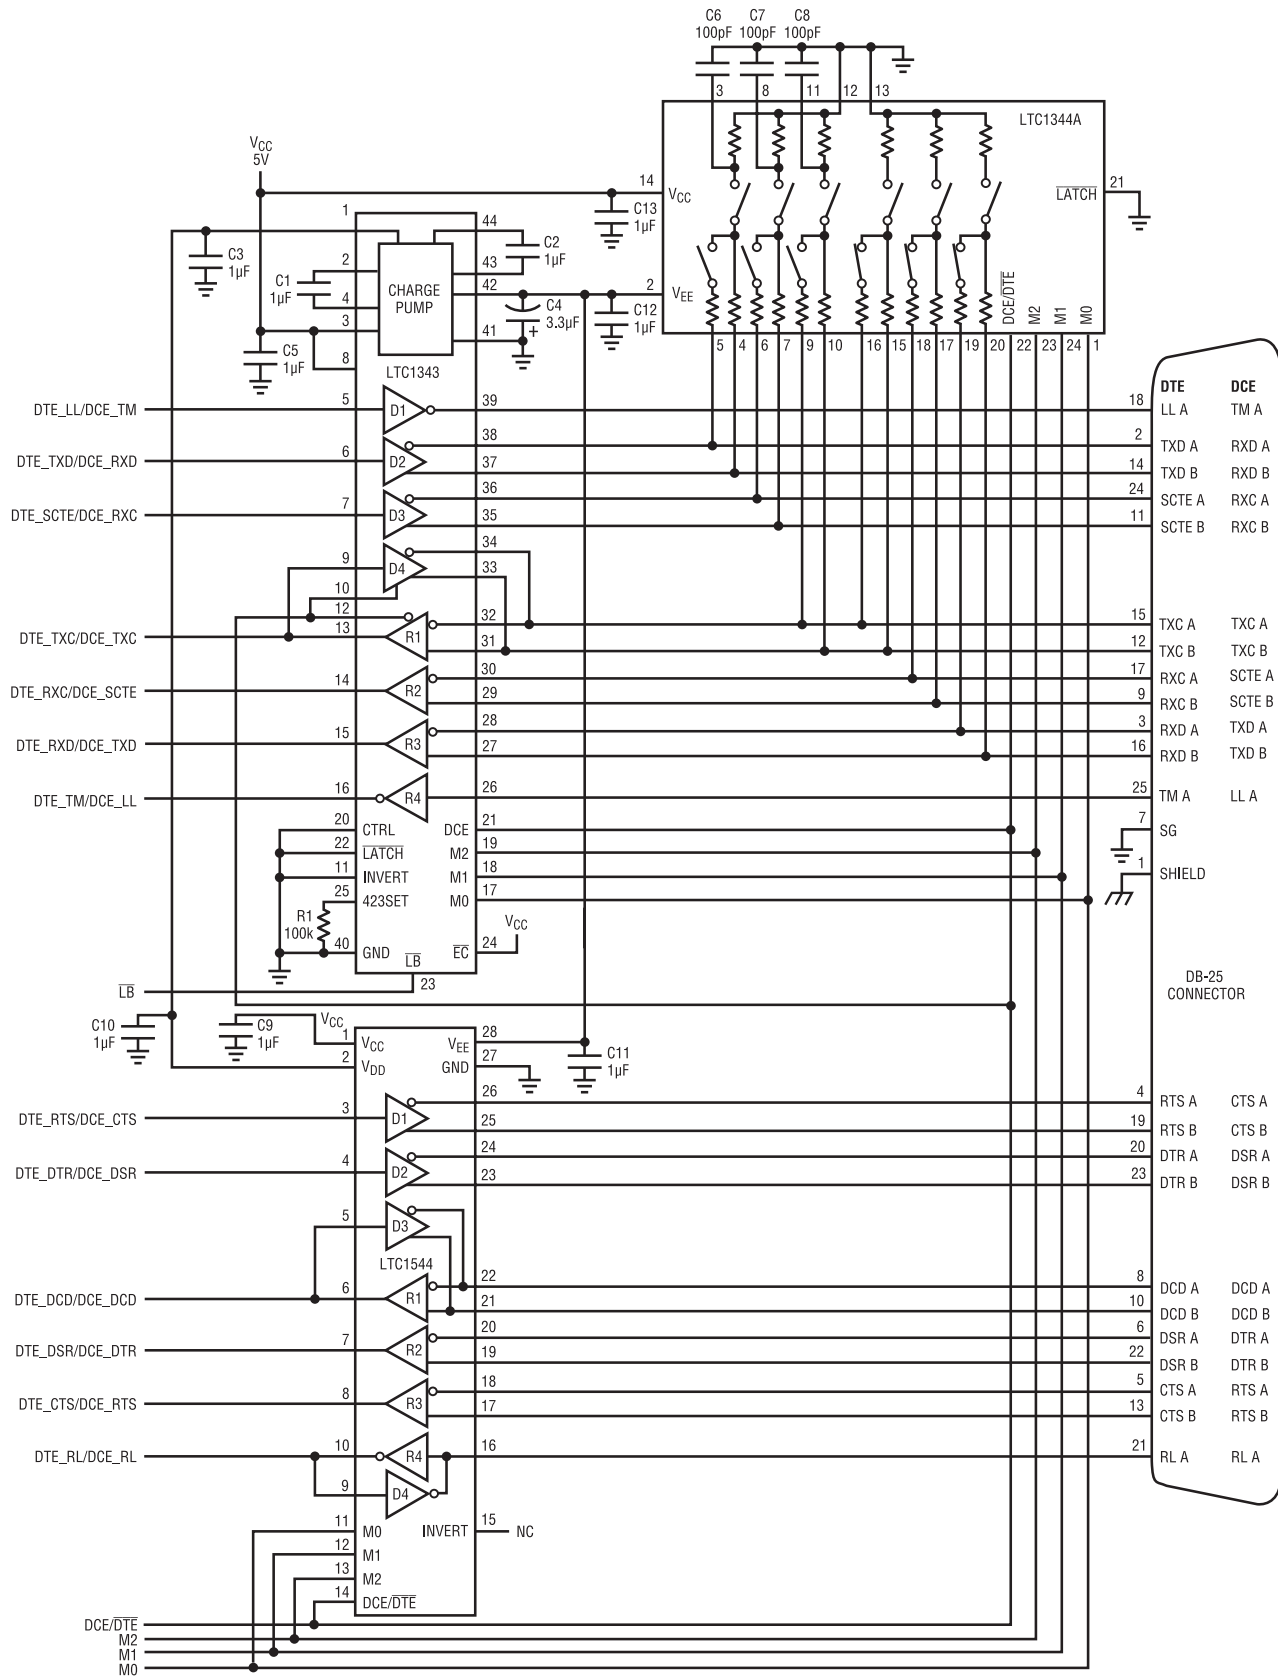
C6 100pF C7 100pF C8 100pF

3 8 11 12 13

LTC1344A

$V_{CC}$ 5V

14 $V_{CC}$

C13 1µF

$\overline{LATCH}$ 21

1 44

C3 1µF

C2 1µF

2 43

C1 1µF

CHARGE PUMP

4 42

C4 3.3µF

2 $V_{EE}$

C12 1µF

3 41

C5 1µF

8

LTC1343

5 4 6 7 9 10 16 15 18 17 19 20 22 23 24 1

DCE/$\overline{DTE}$ M2 M1 M0

DTE DCE

DTE_LL/DCE_TM 5 D1 39 18 LL A TM A

38 2 TXD A RXD A

DTE_TXD/DCE_RXD 6 D2 37 14 TXD B RXD B

36 24 SCTE A RXC A

DTE_SCTE/DCE_RXC 7 D3 35 11 SCTE B RXC B

9 D4 34 33

10

12 32 15 TXC A TXC A

DTE_TXC/DCE_TXC 13 R1 31 12 TXC B TXC B

30 17 RXC A SCTE A

DTE_RXC/DCE_SCTE 14 R2 29 9 RXC B SCTE B

28 3 RXD A TXD A

DTE_RXD/DCE_TXD 15 R3 27 16 RXD B TXD B

DTE_TM/DCE_LL 16 R4 26 25 TM A LL A

20 CTRL DCE 21 7 SG

22 $\overline{LATCH}$ M2 19

11 INVERT M1 18 1 SHIELD

25 423SET M0 17

R1 100k

40 GND $\overline{EC}$ 24 $V_{CC}$

$\overline{LB}$

$\overline{LB}$ 23

DB-25 CONNECTOR

C10 1µF

C9 1µF

$V_{CC}$ 1 $V_{CC}$ $V_{EE}$ 28

2 $V_{DD}$ GND 27

C11 1µF

26 4 RTS A CTS A

DTE_RTS/DCE_CTS 3 D1 25 19 RTS B CTS B

24 20 DTR A DSR A

DTE_DTR/DCE_DSR 4 D2 23 23 DTR B DSR B

5 D3

LTC1544

22 8 DCD A DCD A

DTE_DCD/DCE_DCD 6 R1 21 10 DCD B DCD B

20 6 DSR A DTR A

DTE_DSR/DCE_DTR 7 R2 19 22 DSR B DTR B

18 5 CTS A RTS A

DTE_CTS/DCE_RTS 8 R3 17 13 CTS B RTS B

DTE_RL/DCE_RL 10 R4 16 21 RL A RL A

9 D4

11 M0 INVERT 15 NC

12 M1

13 M2

14 DCE/$\overline{DTE}$

DCE/$\overline{DTE}$
M2
M1
M0